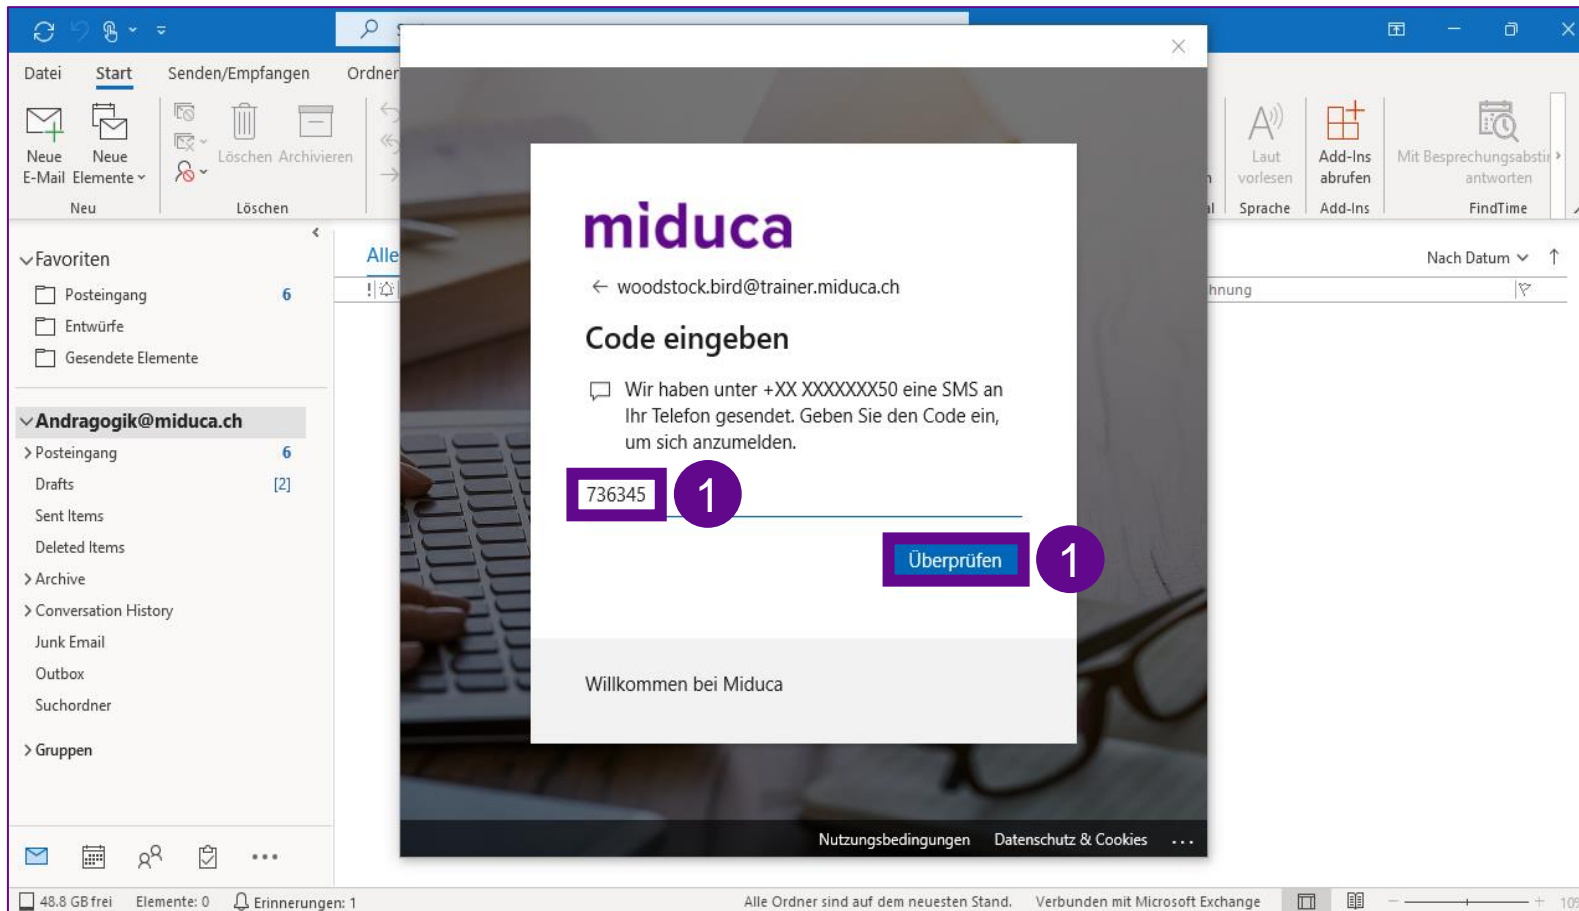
Datei Start Senden/Empfangen Ordner

Neue E-Mail Neue Elemente

Neu

Löschen Archivieren

Löschen

Laut vorlesen

Sprache

Add-Ins abrufen

Add-Ins

Mit Besprechungsabstii antworten

FindTime

Favoriten

Posteingang 6

Entwürfe

Gesendete Elemente

Andragogik@miduca.ch

Posteingang 6

Drafts [2]

Sent Items

Deleted Items

Archive

Conversation History

Junk Email

Outbox

Suchordner

Gruppen

Alle

Nach Datum

hnung

miduca

← woodstock.bird@trainer.miduca.ch

Code eingeben

Wir haben unter +XX XXXXXXX50 eine SMS an Ihr Telefon gesendet. Geben Sie den Code ein, um sich anzumelden.

736345

1

Überprüfen

1

Willkommen bei Miduca

Nutzungsbedingungen Datenschutz & Cookies ...

48.8 GB frei Elemente: 0 Erinnerungen: 1

Alle Ordner sind auf dem neuesten Stand. Verbunden mit Microsoft Exchange

10